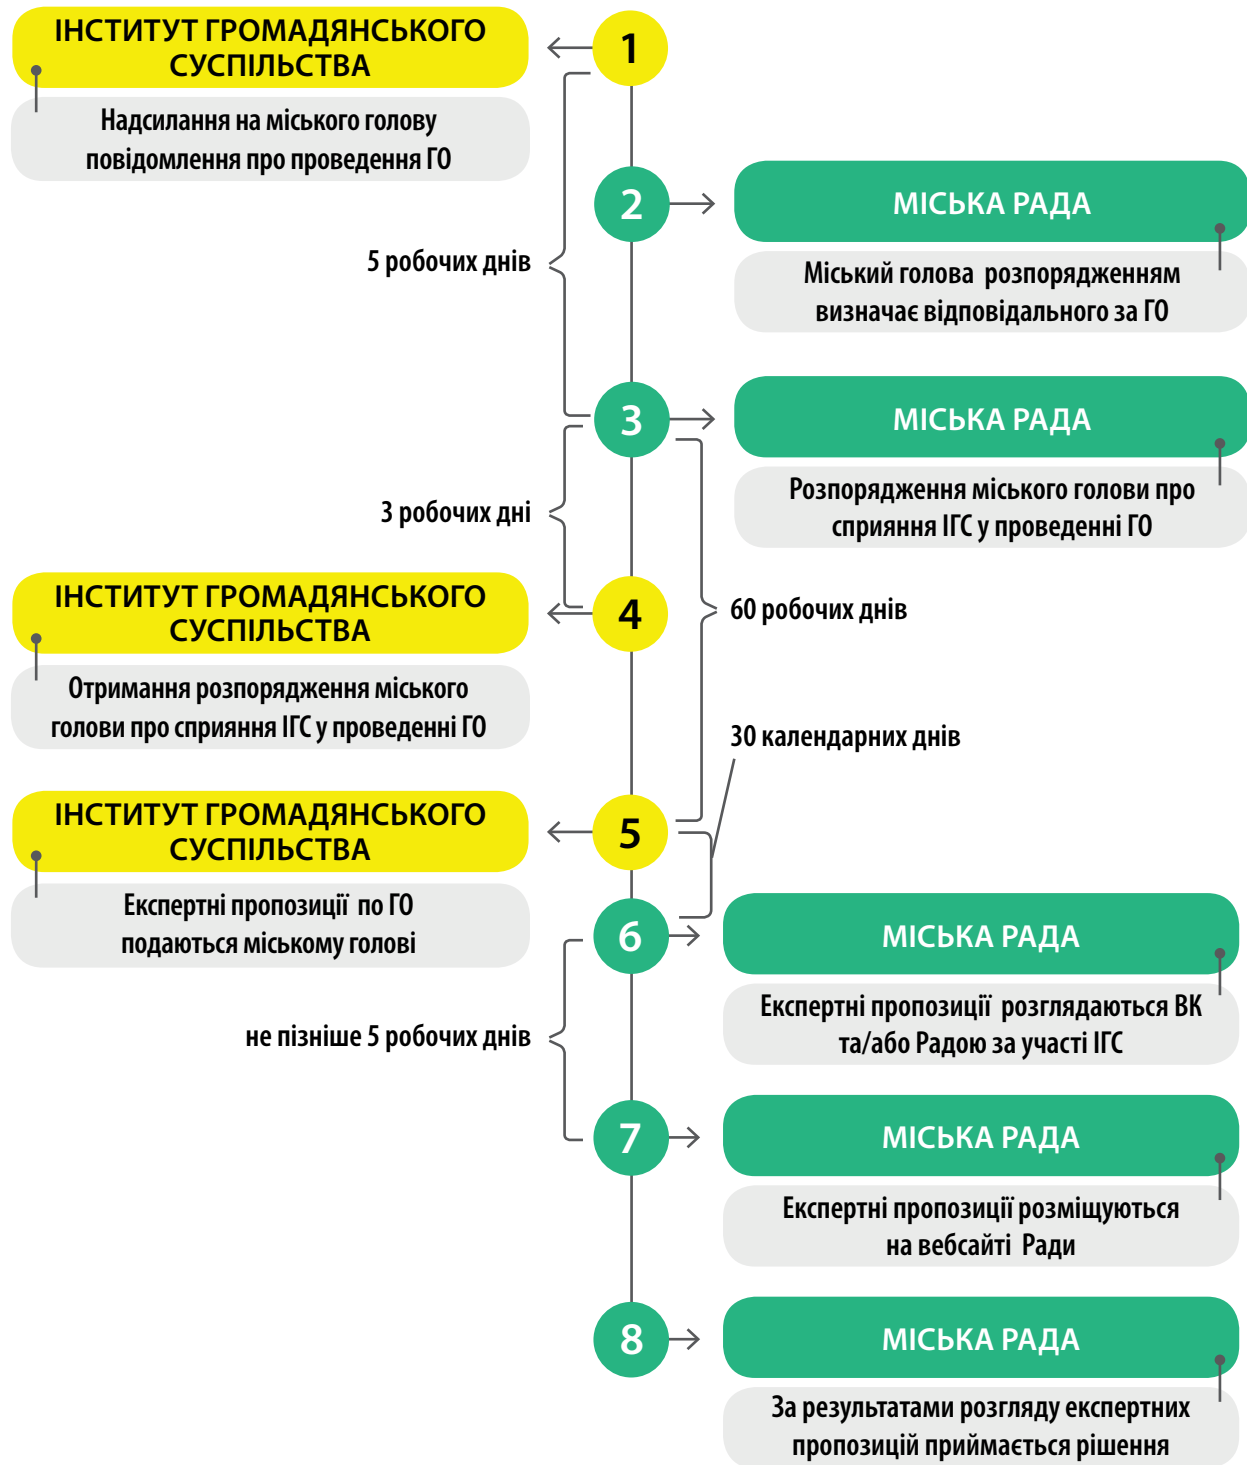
ІНСТИТУТ ГРОМАДЯНСЬКОГО СУСПІЛЬСТВА

Надсилання на міського голову повідомлення про проведення ГО

1

5 робочих днів

2

МІСЬКА РАДА

Міський голова розпорядженням визначає відповідального за ГО

3

МІСЬКА РАДА

Розпорядження міського голови про сприяння ІГС у проведенні ГО

3 робочих дні

4

ІНСТИТУТ ГРОМАДЯНСЬКОГО СУСПІЛЬСТВА

Отримання розпорядження міського голови про сприяння ІГС у проведенні ГО

60 робочих днів

30 календарних днів

5

ІНСТИТУТ ГРОМАДЯНСЬКОГО СУСПІЛЬСТВА

Експертні пропозиції по ГО подаються міському голові

6

МІСЬКА РАДА

Експертні пропозиції розглядаються ВК та/або Радою за участі ІГС

не пізніше 5 робочих днів

7

МІСЬКА РАДА

Експертні пропозиції розміщуються на вебсайті Ради

8

МІСЬКА РАДА

За результатами розгляду експертних пропозицій приймається рішення